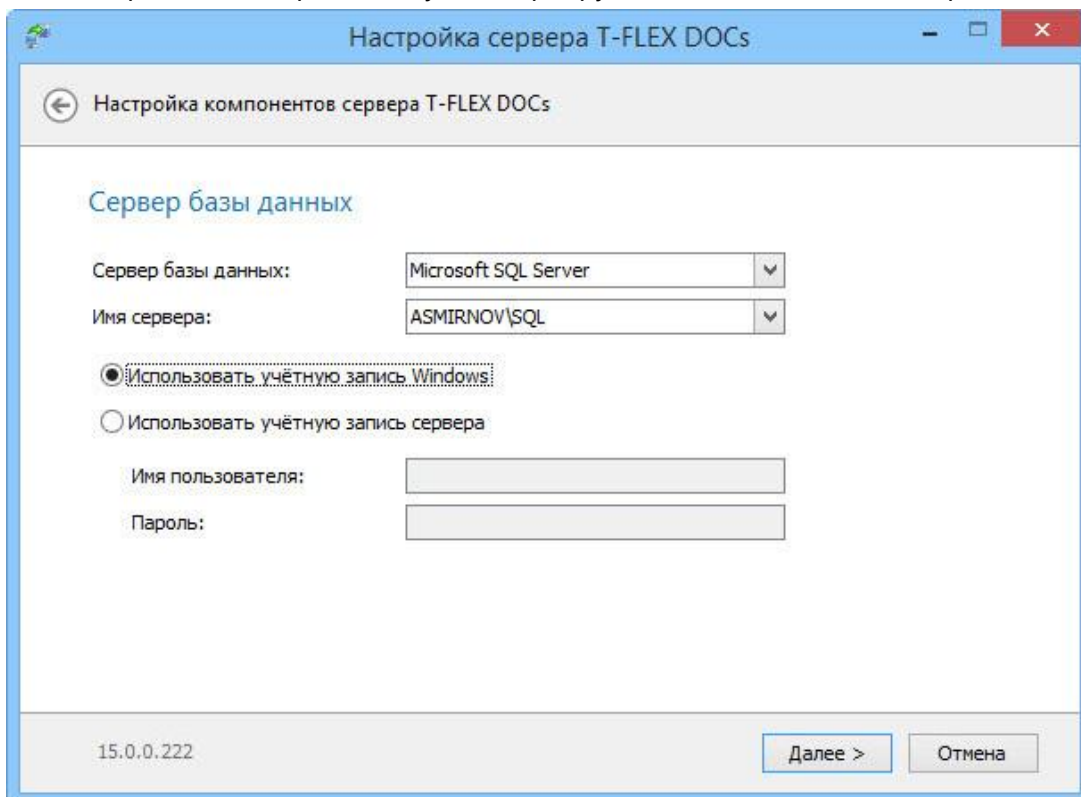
Настройка сервера T-FLEX DOCs

Настройка компонентов сервера T-FLEX DOCs

Сервер базы данных

Сервер базы данных: Microsoft SQL Server

Имя сервера: ASMIRNOV\SQL

Использовать учётную запись Windows

Использовать учётную запись сервера

Имя пользователя:

Пароль:

15.0.0.222

Далее >

Отмена